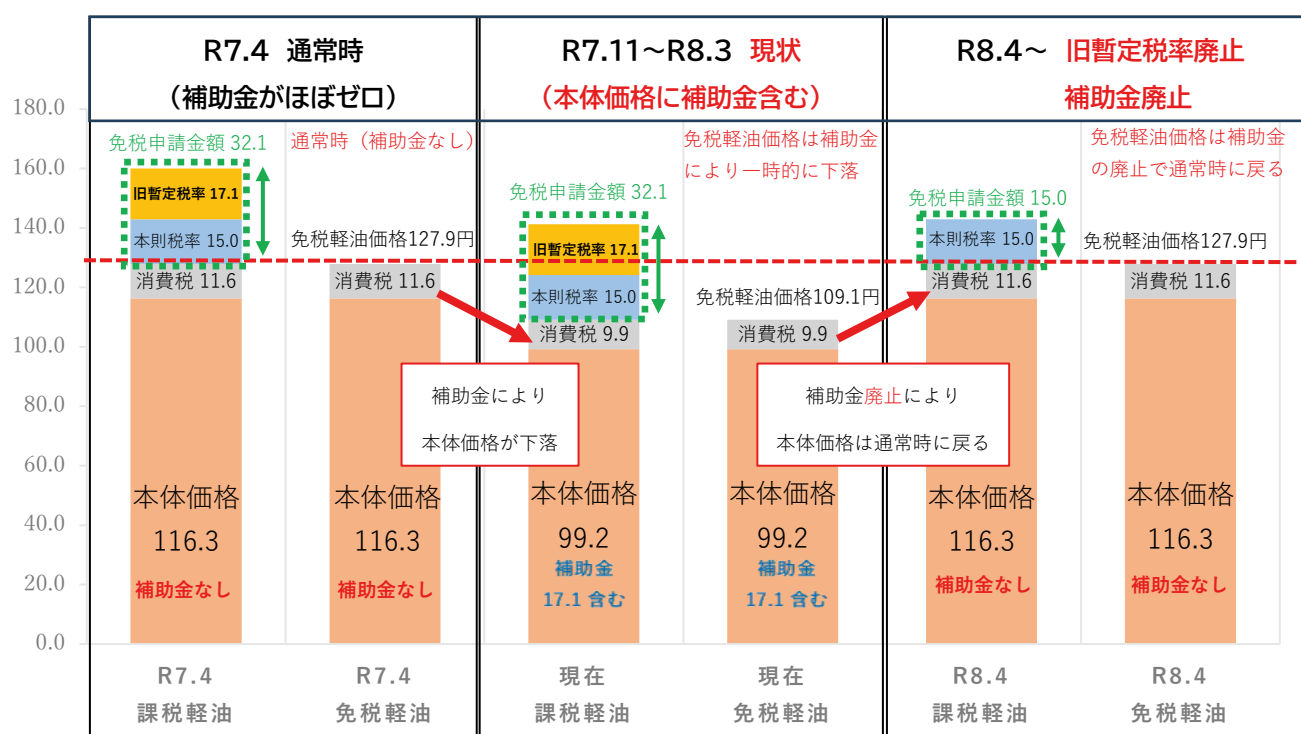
R7.4 通常時
（補助金がほぼゼロ）

R7.11～R8.3 現状
（本体価格に補助金含む）

R8.4～ 旧暫定税率廃止
補助金廃止

180.0
160.0
140.0
120.0
100.0
80.0
60.0
40.0
20.0
0.0

免税申請金額 32.1
旧暫定税率 17.1
本則税率 15.0
消費税 11.6
本体価格
116.3
補助金なし

通常時（補助金なし）
免税軽油価格127.9円
消費税 11.6
本体価格
116.3
補助金なし

免税申請金額 32.1
旧暫定税率 17.1
本則税率 15.0
消費税 9.9
本体価格
99.2
補助金
17.1 含む

免税軽油価格は補助金により一時的に下落
免税軽油価格109.1円
消費税 9.9
本体価格
99.2
補助金
17.1 含む

補助金により
本体価格が下落

補助金廃止により
本体価格は通常時に戻る

免税申請金額 15.0
本則税率 15.0
消費税 11.6
本体価格
116.3
補助金なし

免税軽油価格は補助金の廃止で通常時に戻る
免税軽油価格127.9円
消費税 11.6
本体価格
116.3
補助金なし

R7.4
課税軽油

R7.4
免税軽油

現在
課税軽油

現在
免税軽油

R8.4
課税軽油

R8.4
免税軽油